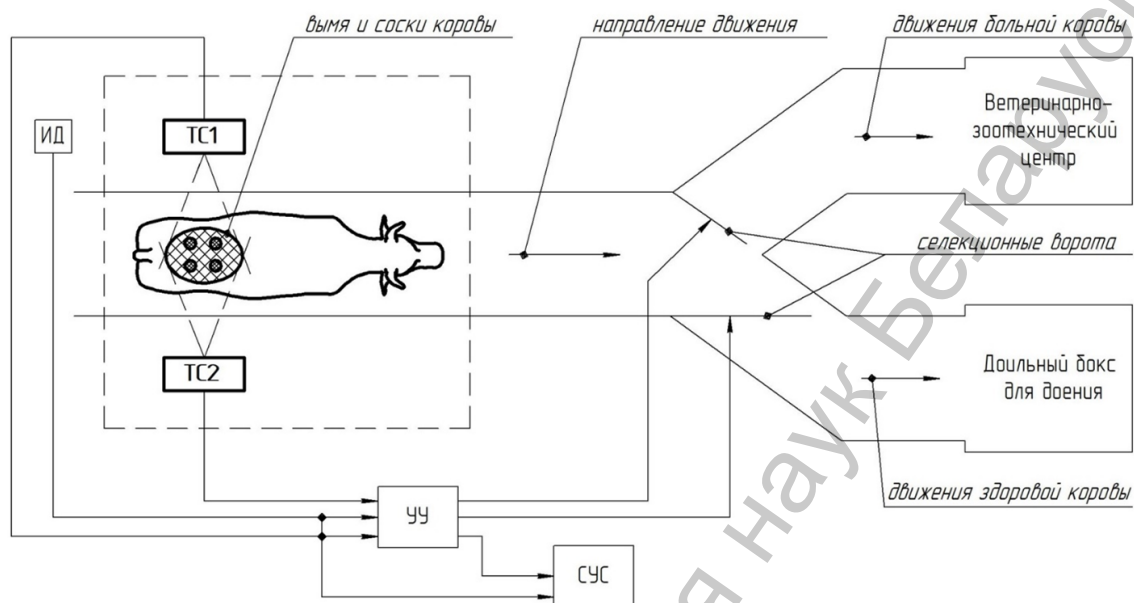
вымя и соски коровы

направление движения

движения больной коровы

ИД

ТС1

Ветеринарно-зоотехнический центр

селекционные ворота

ТС2

Доильный бокс для доения

движения здоровой коровы

УУ

СУС

Беларусь

наук